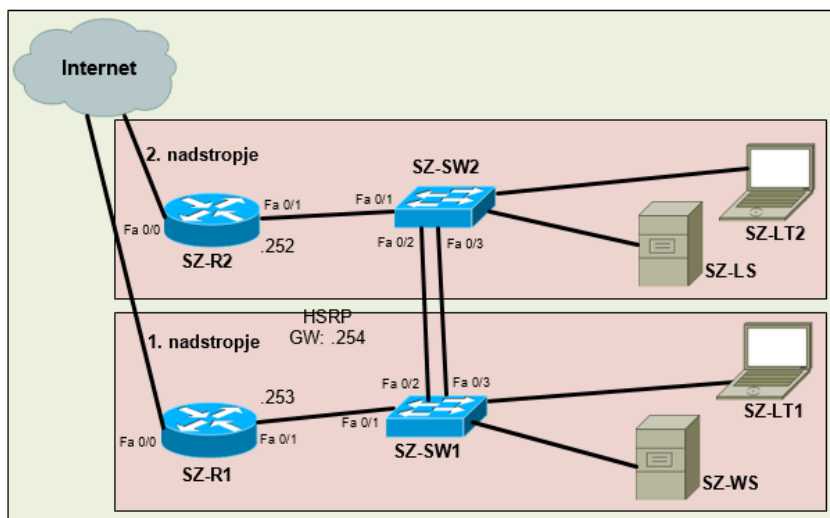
Internet

2. nadstropje

SZ-SW2

Fa 0/1

Fa 0/1

Fa 0/0

.252

SZ-R2

Fa 0/2

Fa 0/3

SZ-LT2

SZ-LS

HSRP
GW: .254

1. nadstropje

.253

Fa 0/2

Fa 0/3

Fa 0/1

Fa 0/0

Fa 0/1

SZ-R1

SZ-SW1

SZ-LT1

SZ-WS